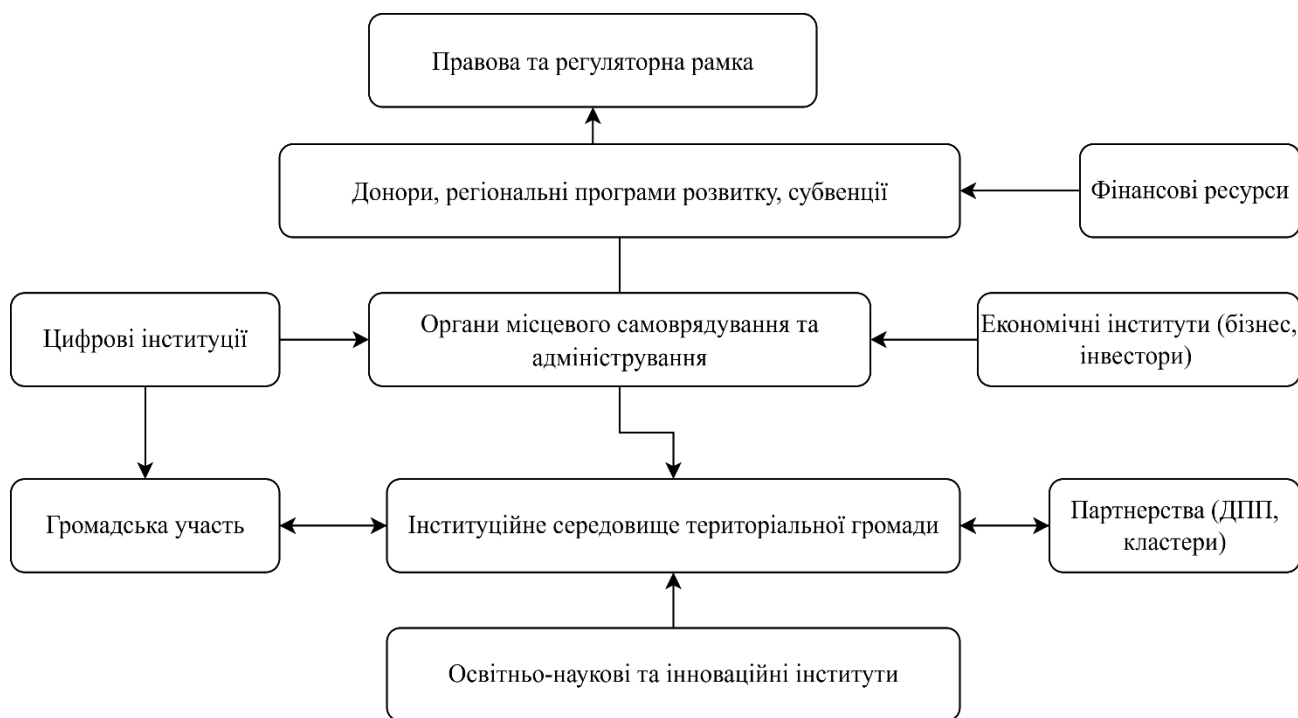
Правова та регуляторна рамка

Донори, регіональні програми розвитку, субвенції

Фінансові ресурси

Цифрові інституції

Органи місцевого самоврядування та адміністрування

Економічні інститути (бізнес, інвестори)

Громадська участь

Інституційне середовище територіальної громади

Партнерства (ДПП, кластери)

Освітньо-наукові та інноваційні інститути